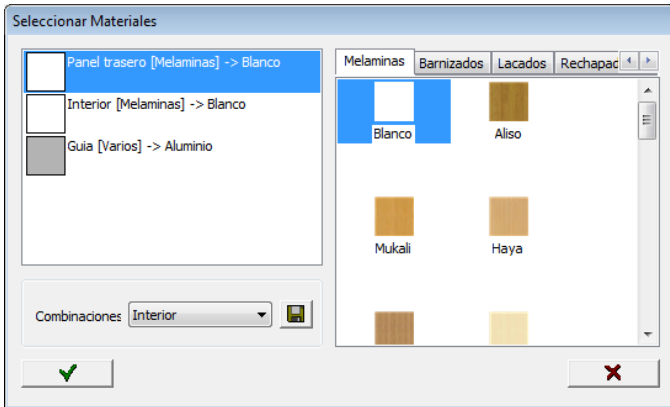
Seleccionar Materiales

Panel trasero [Melaminas] -> Blanco

Interior [Melaminas] -> Blanco

Guia [Varios] -> Aluminio

Combinaciones Interior

Melaminas Barnizados Lacados Rechapac

Blanco Aliso

Mukali Haya